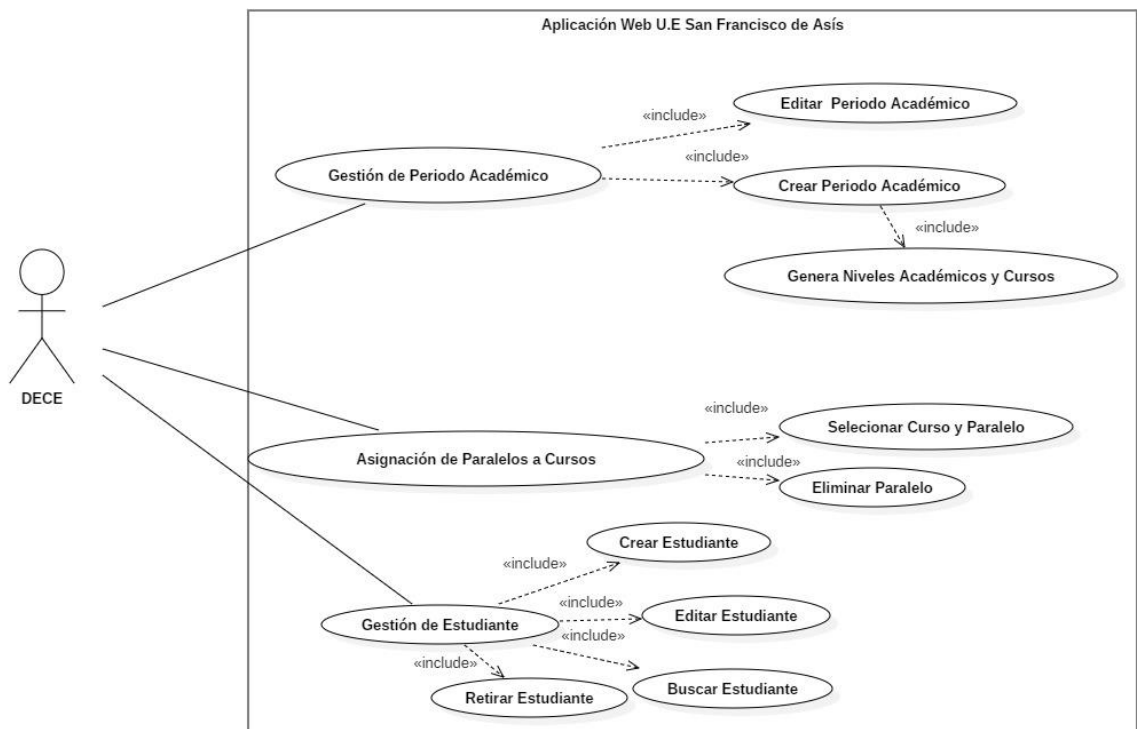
Aplicación Web U.E San Francisco de Asís

DECE

Gestión de Periodo Académico

«include»

Editar Periodo Académico

«include»

Crear Periodo Académico

«include»

Genera Niveles Académicos y Cursos

«include»

Selecionar Curso y Paralelo

Asignación de Paralelos a Cursos

«include»

Eliminar Paralelo

Crear Estudiante

«include»

«include»

Editar Estudiante

Gestión de Estudiante

«include»

«include»

Retirar Estudiante

Buscar Estudiante